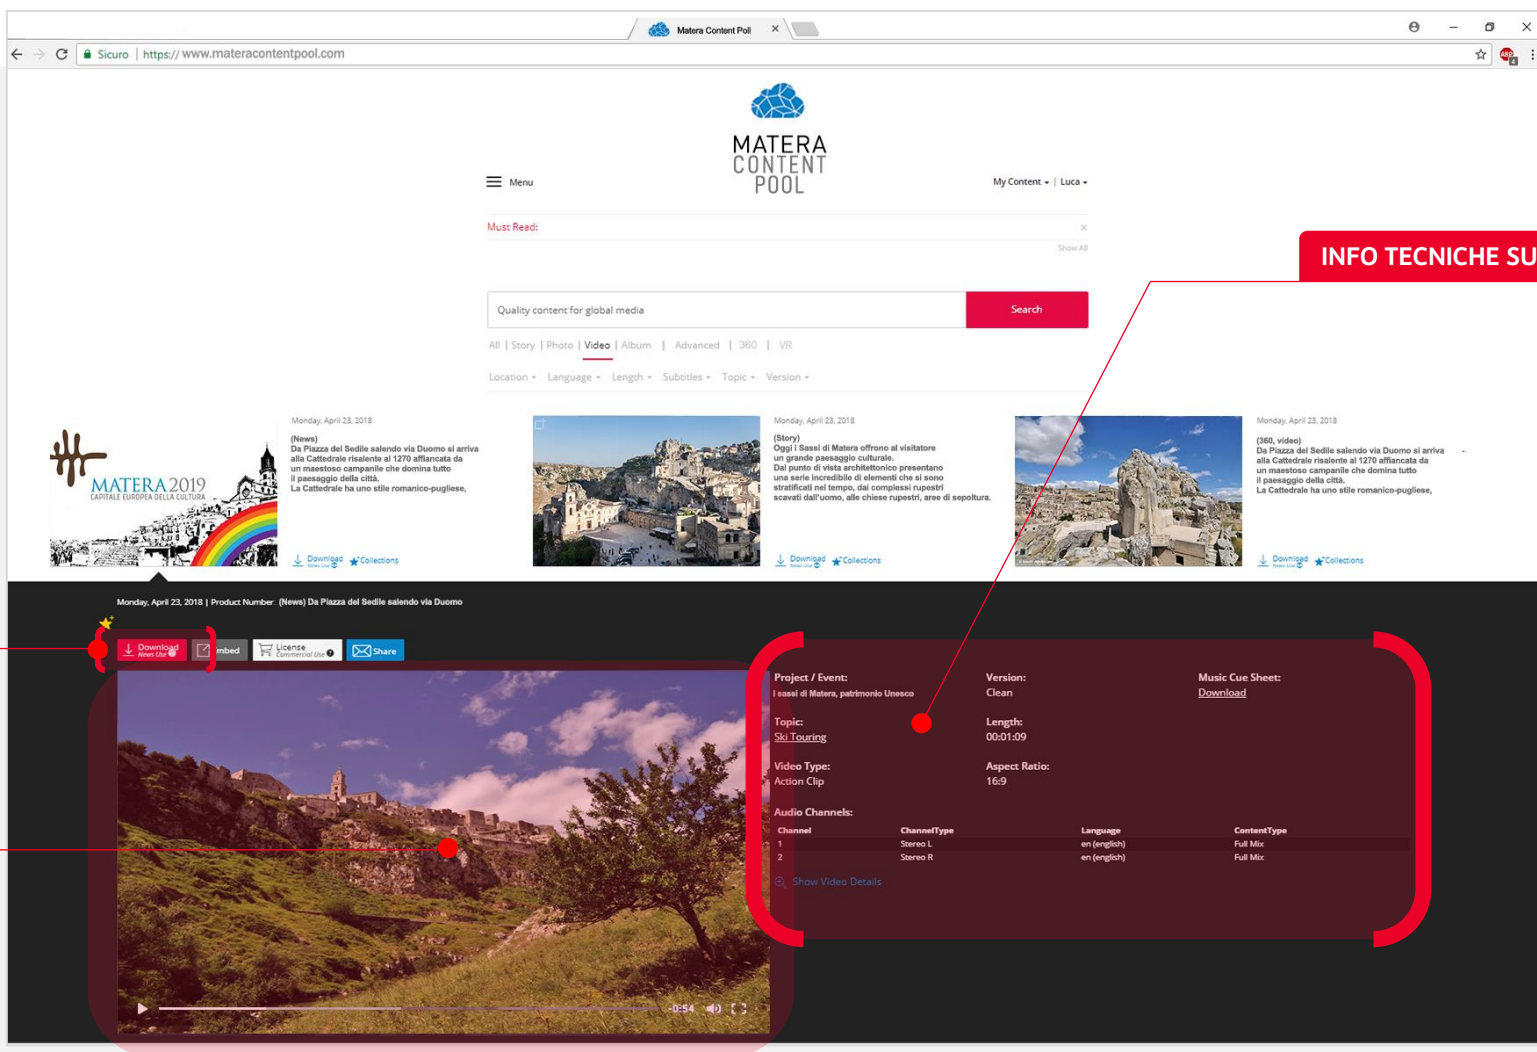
Matera Content Poll ×

Sicuro | https://www.materacontentpool.com

MATERA CONTENT POOL

Menu

My Content | Luca

Must Read:

Show All

INFO TECNICHE SU

Quality content for global media

Search

All | Story | Photo | Video | Album | Advanced | 360 | VR

Location Language Length Subtitles Topic Version

MATERA 2019 CAPITALE EUROPEA DELLA CULTURA

Monday, April 23, 2018
(News)
Da Piazza del Sedile salendo via Duomo si arriva alla Cattedrale risalente al 1270 affiancata da un maestoso campanile che domina tutto il paesaggio della città.
La Cattedrale ha uno stile romanico-pugliese,

Download News Use Collections

Monday, April 23, 2018
(Story)
Oggi i Sassi di Matera offrono al visitatore un grande paesaggio culturale.
Dal punto di vista architettonico presentano una serie incredibile di elementi che si sono stratificati nel tempo, dai complessi rupestri scavati dall'uomo, alle chiese rupestri, aree di sepoltura.

Download News Use Collections

Monday, April 23, 2018
(360, video)
Da Piazza del Sedile salendo via Duomo si arriva alla Cattedrale risalente al 1270 affiancata da un maestoso campanile che domina tutto il paesaggio della città.
La Cattedrale ha uno stile romanico-pugliese,

Download News Use Collections

Monday, April 23, 2018 | Product Number: (News) Da Piazza del Sedile salendo via Duomo

Download News Use | Embed | License Commercial Use | Share

-0:54

Project / Event:
I sassi di Matera, patrimonio Unesco

Version:
Clean

Music Cue Sheet:
Download

Topic:
Ski Touring

Length:
00:01:09

Video Type:
Action Clip

Aspect Ratio:
16:9

Audio Channels:

| Channel | ChannelType | Language | ContentType |
|---|---|---|---|
| 1 | Stereo L | en (english) | Full Mix |
| 2 | Stereo R | en (english) | Full Mix |

Show Video Details